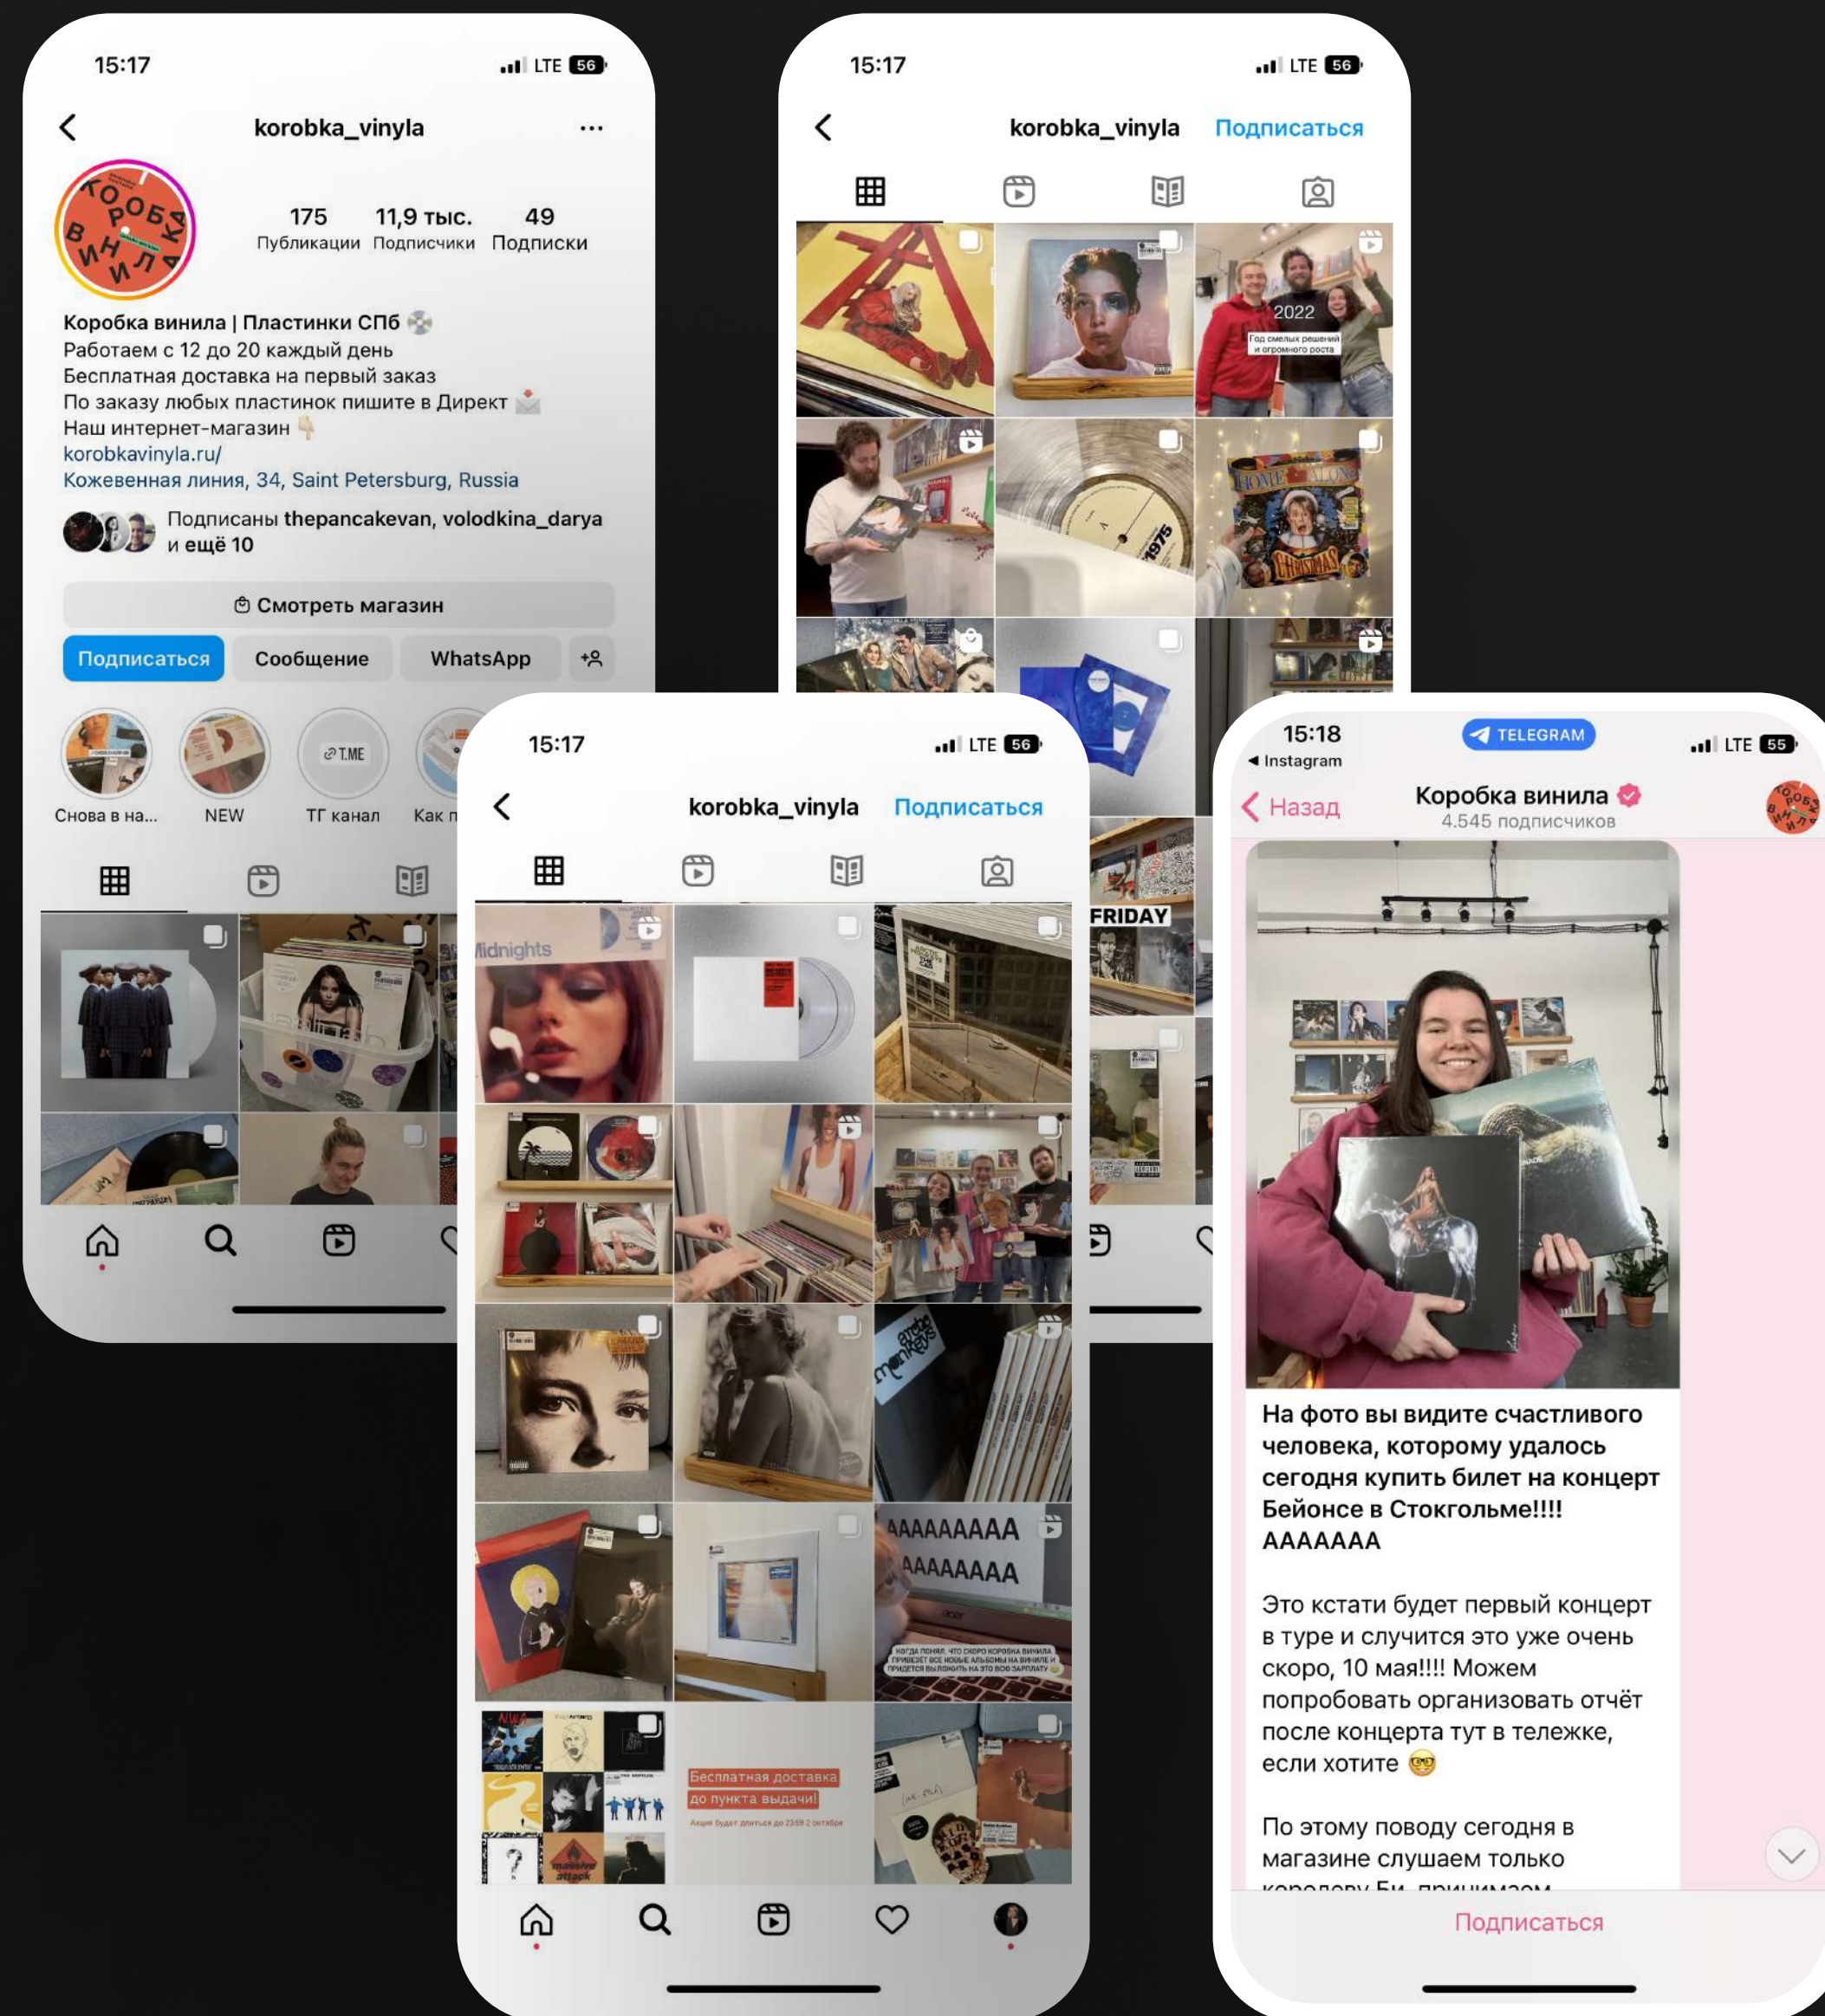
15:17 LTE 56

korobka_vinyla ···

175 Публикации 11,9 тыс. Подписчики 49 Подписки

Коробка винила | Пластинки СПб
Работаем с 12 до 20 каждый день
Бесплатная доставка на первый заказ
По заказу любых пластинок пишите в Директ
Наш интернет-магазин
korobkavinyla.ru/
Кожевенная линия, 34, Saint Petersburg, Russia

Подписаны thepancakevan, volodkina_darya и ещё 10

Смотреть магазин

Подписаться Сообщение WhatsApp

Снова в на... NEW ТГ канал Как п

15:17 LTE 56

korobka_vinyla Подписаться

2022
Год смелых решений и огромного роста

FRIDAY

15:17 LTE 56

korobka_vinyla Подписаться

Midnights

AAAAAAAAA
AAAAAAAA

Бесплатная доставка до пункта выдачи!

15:18 TELEGRAM LTE 55
◂ Instagram

Назад Коробка винила
4.545 подписчиков

На фото вы видите счастливого человека, которому удалось сегодня купить билет на концерт Бейонсе в Стокгольме!!!! AAAAAAA

Это кстати будет первый концерт в туре и случится это уже очень скоро, 10 мая!!!! Можем попробовать организовать отчёт после концерта тут в тележке, если хотите 🤓

По этому поводу сегодня в магазине слушаем только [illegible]

Подписаться